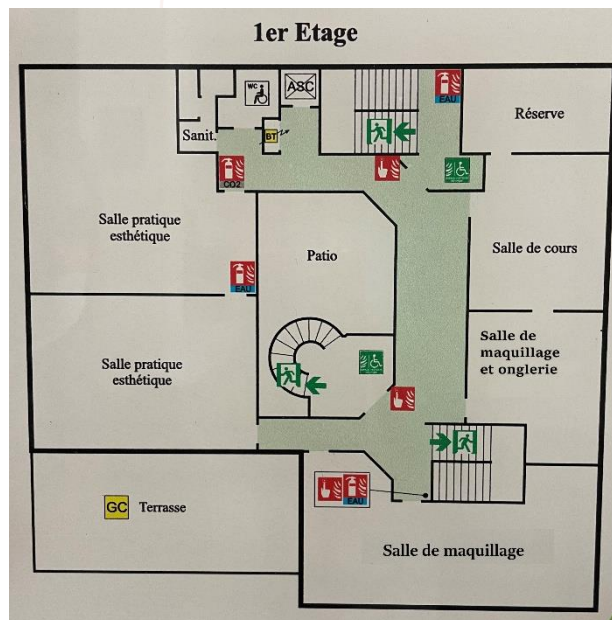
1er Etage

WC

ASC

EAU

Réserve

Sanit.

BT

CO2

Salle pratique esthétique

Patio

Salle de cours

EAU

Salle de maquillage et onglerie

Salle pratique esthétique

GC Terrasse

EAU

Salle de maquillage